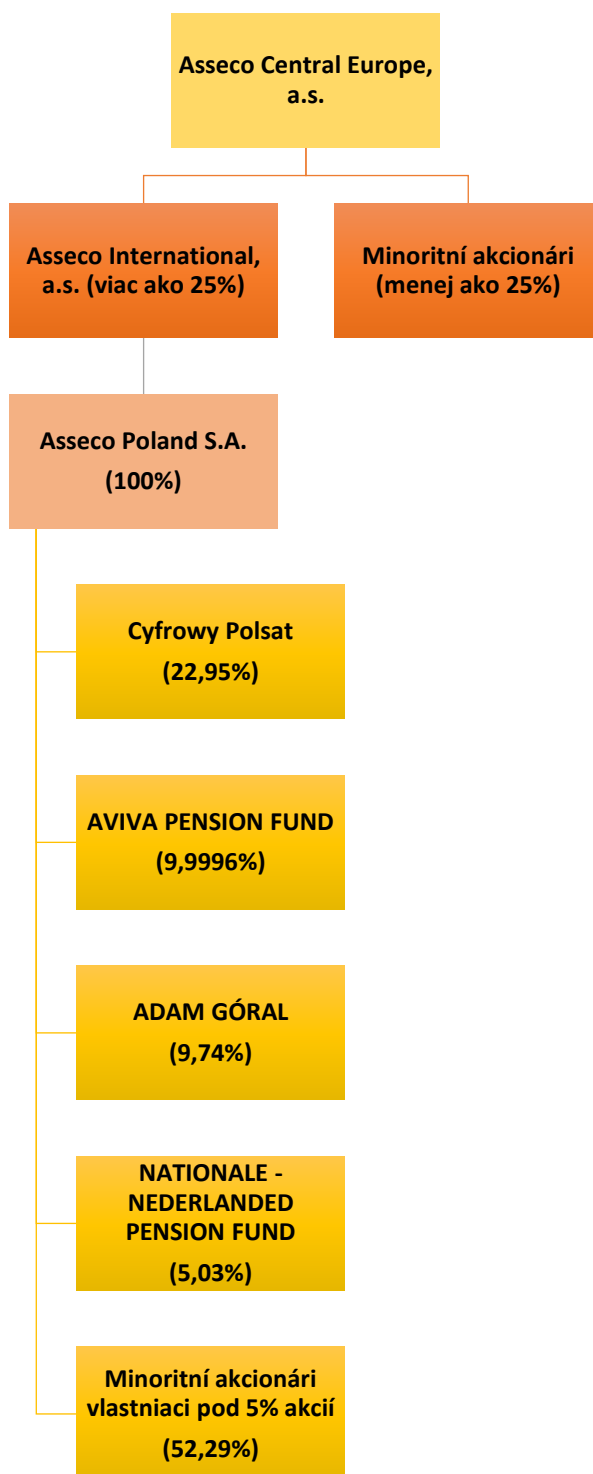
Asseco Central Europe, a.s.

Asseco International, a.s. (viac ako 25%)

Minoritní akcionári (menej ako 25%)

Asseco Poland S.A. (100%)

Cyfrowy Polsat (22,95%)

AVIVA PENSION FUND (9,9996%)

ADAM GÓRAL (9,74%)

NATIONALE - NEDERLANDED PENSION FUND (5,03%)

Minoritní akcionári vlastniaci pod 5% akcií (52,29%)